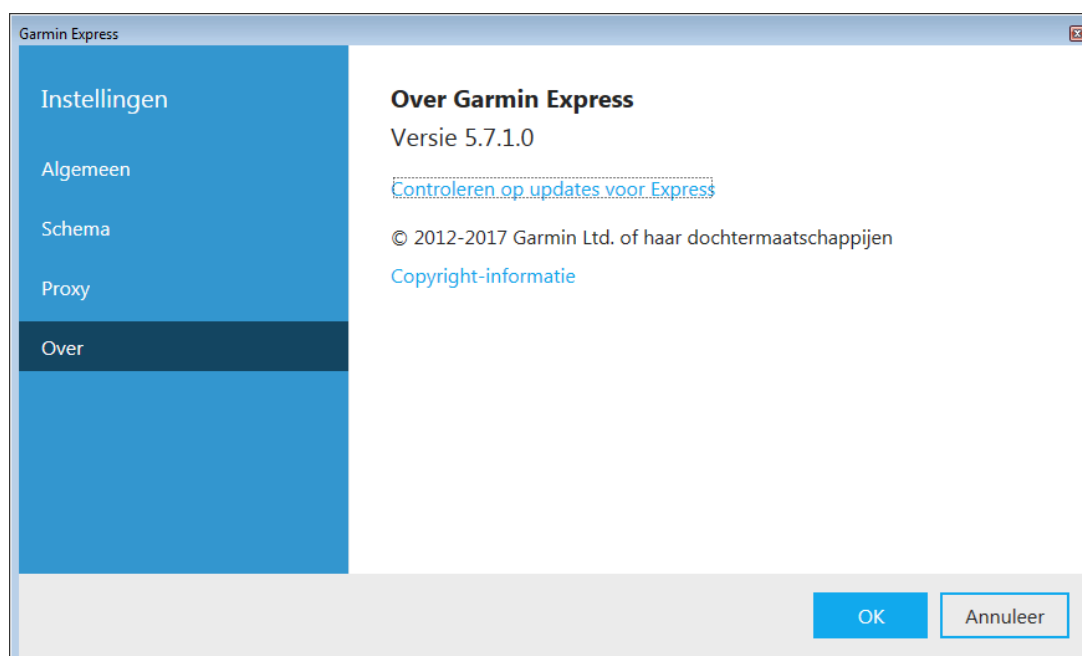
Garmin Express

Instellingen

Algemeen

Schema

Proxy

Over

Over Garmin Express

Versie 5.7.1.0

Controleren op updates voor Express

© 2012-2017 Garmin Ltd. of haar dochtermaatschappijen

Copyright-informatie

OK

Annuleer